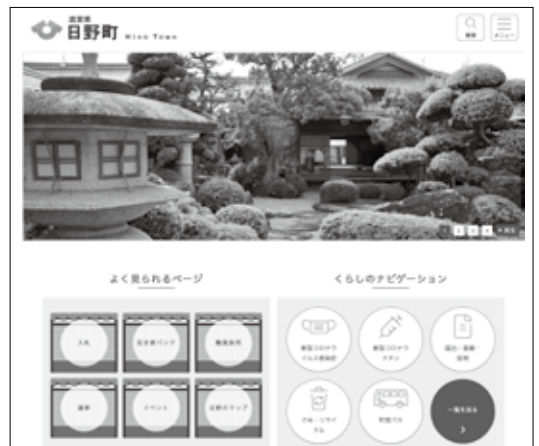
滋賀県
日野町 Hino Town

検索 メニュー

よく見られるページ

入札 安全安心 観光情報
選挙 イベント 日野町マップ

くらしのナビゲーション

新型コロナウイルス感染症 新型コロナワクチン 届出・登録・証明
ごみ・リサイクル 町営バス 一覧を見る